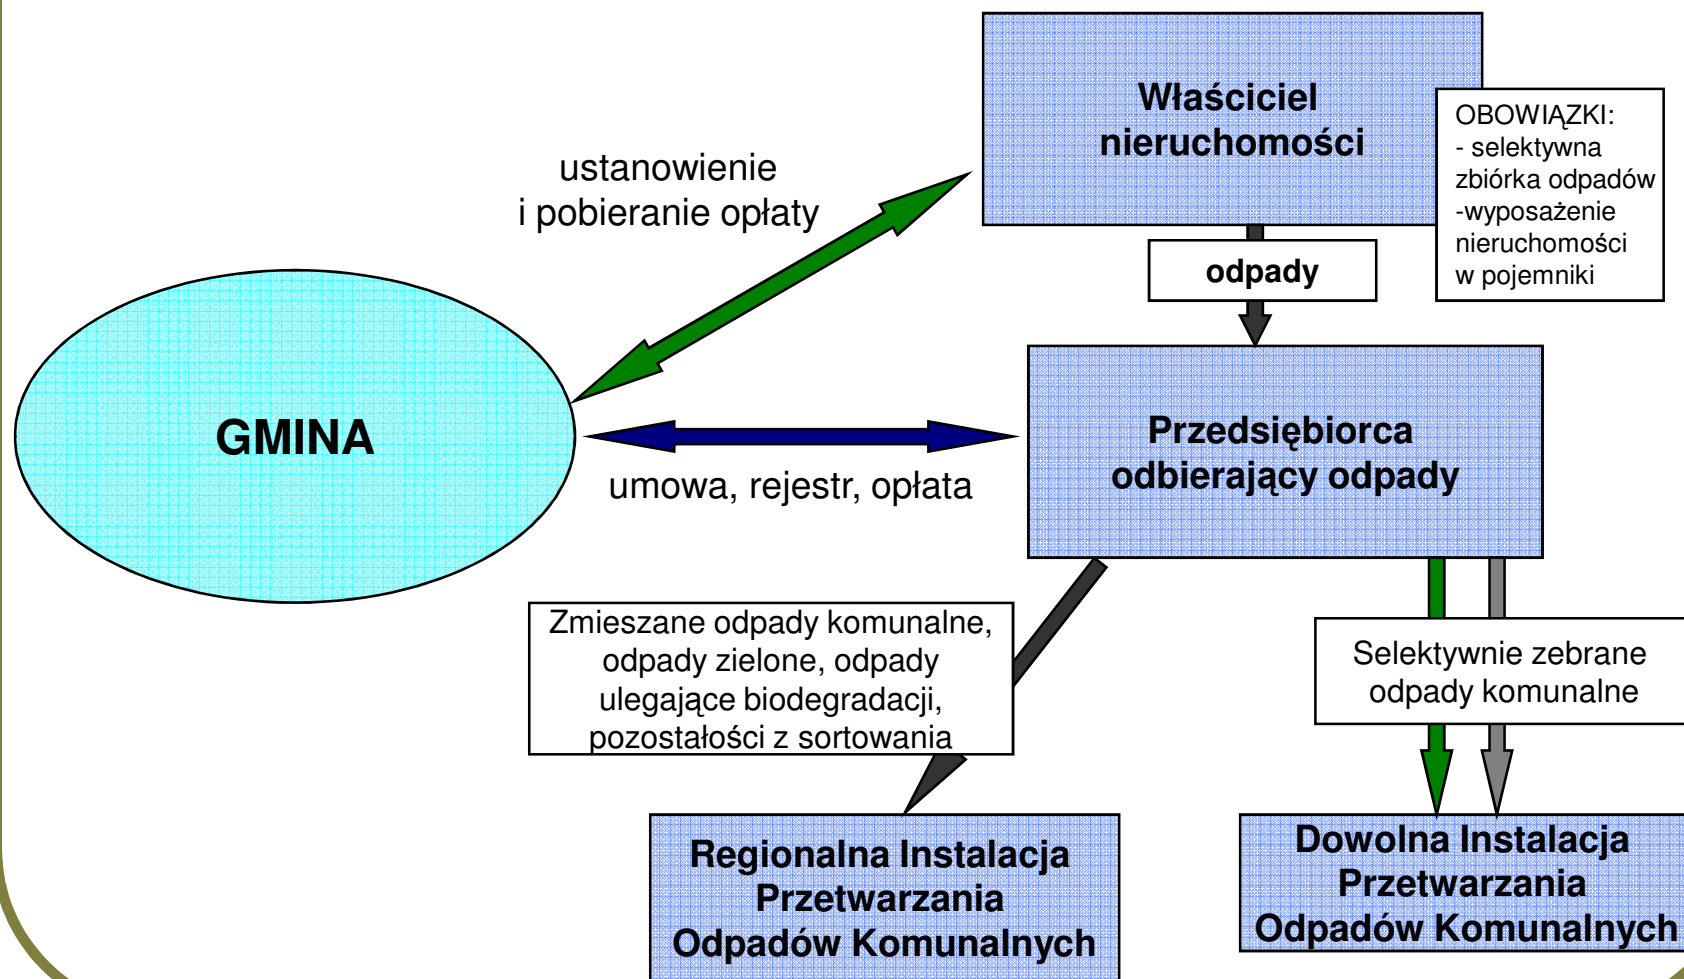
Właściciel nieruchomości

OBOWIĄZKI:
- selektywna zbiórka odpadów
-wyposażenie nieruchomości w pojemniki

ustanowienie
i pobieranie opłaty

odpady

GMINA

Przedsiębiorca odbierający odpady

umowa, rejestr, opłata

Zmieszane odpady komunalne, odpady zielone, odpady ulegające biodegradacji, pozostałości z sortowania

Selektywnie zebrane odpady komunalne

Regionalna Instalacja Przetwarzania Odpadów Komunalnych

Dowolna Instalacja Przetwarzania Odpadów Komunalnych